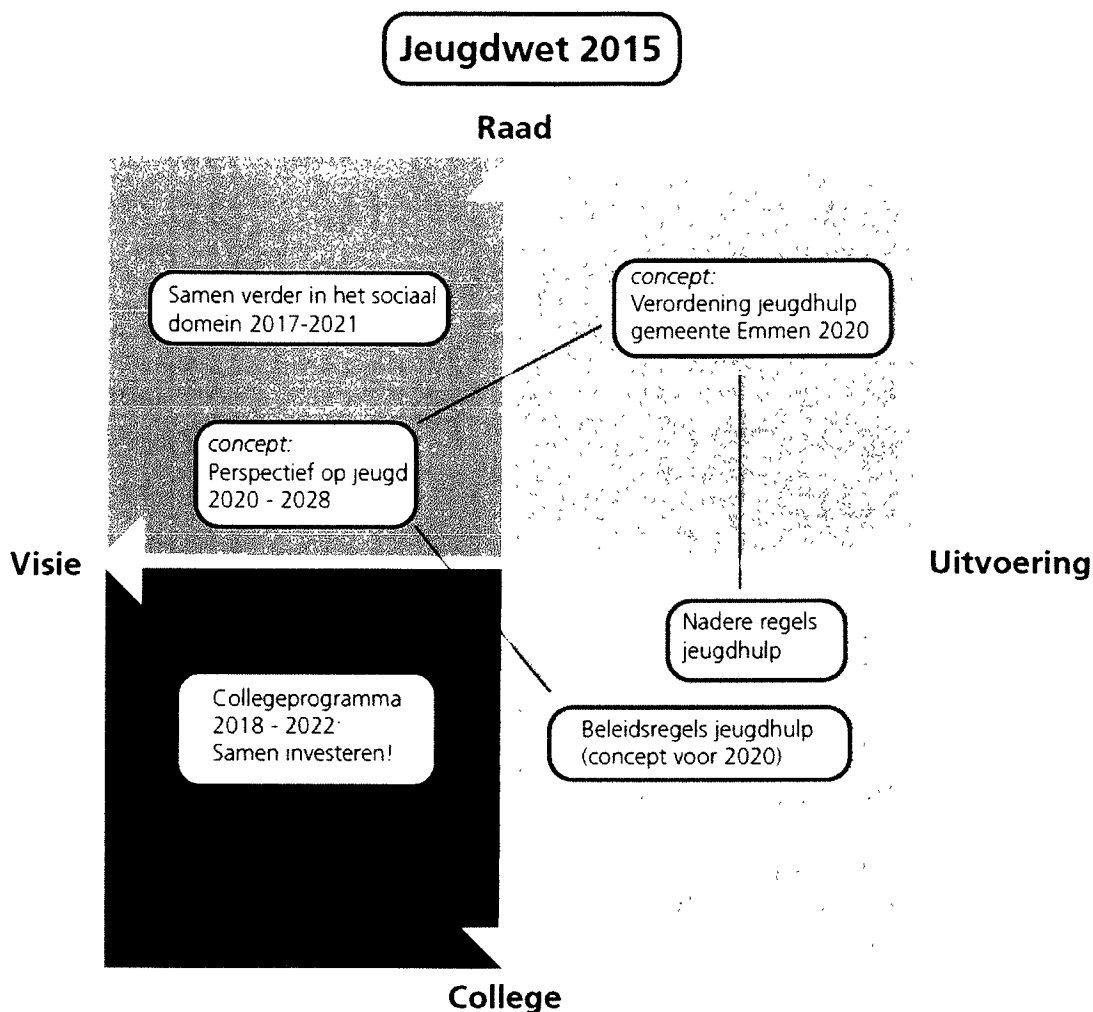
Jeugdwet 2015

Raad

Samen verder in het sociaal domein 2017-2021

concept:
Verordening jeugdhulp gemeente Emmen 2020

concept:
Perspectief op jeugd 2020 - 2028

Visie

Uitvoering

Nadere regels jeugdhulp

Collegeprogramma 2018 - 2022·
Samen investeren!

Beleidsregels jeugdhulp (concept voor 2020)

College